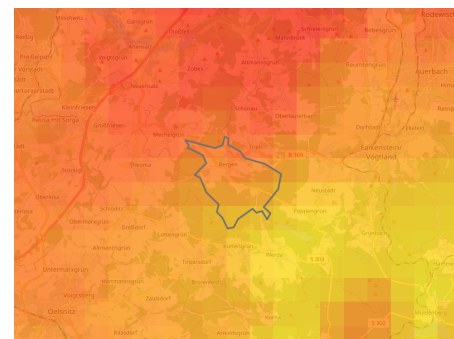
Rodewisch
Auerbach
Falkenstein/
Vogtland
Bergen
Neustadt
Theuma
Oelsnitz
Treuen
Plauen
Netzschkau
S 302
S 303
Grünbach
Ellefeld
Schöneck
Tirpersdorf
Werda
Theuma
Oberlauterbach
Adorf
Reuth
Jocketa
Mechelgrün
Rodersgrün
Eich
Pöhl
Morgenröthe